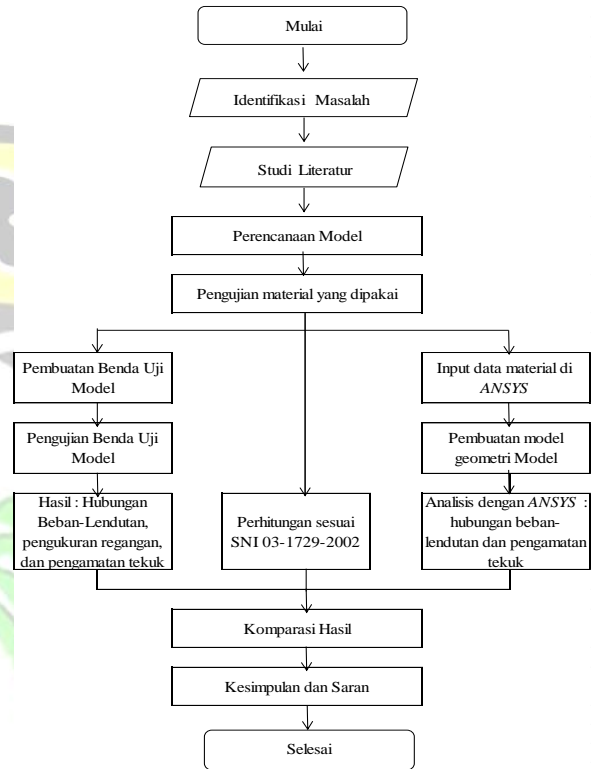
Mulai

Identifikasi Masalah

Studi Literatur

Perencanaan Model

Pengujian material yang dipakai

Pembuatan Benda Uji Model

Pengujian Benda Uji Model

Hasil : Hubungan Beban-Lendutan, pengukuran regangan, dan pengamatan tekuk

Perhitungan sesuai SNI 03-1729-2002

Input data material di *ANSYS*

Pembuatan model geometri Model

Analisis dengan *ANSYS* : hubungan beban-lendutan dan pengamatan tekuk

Komparasi Hasil

Kesimpulan dan Saran

Selesai